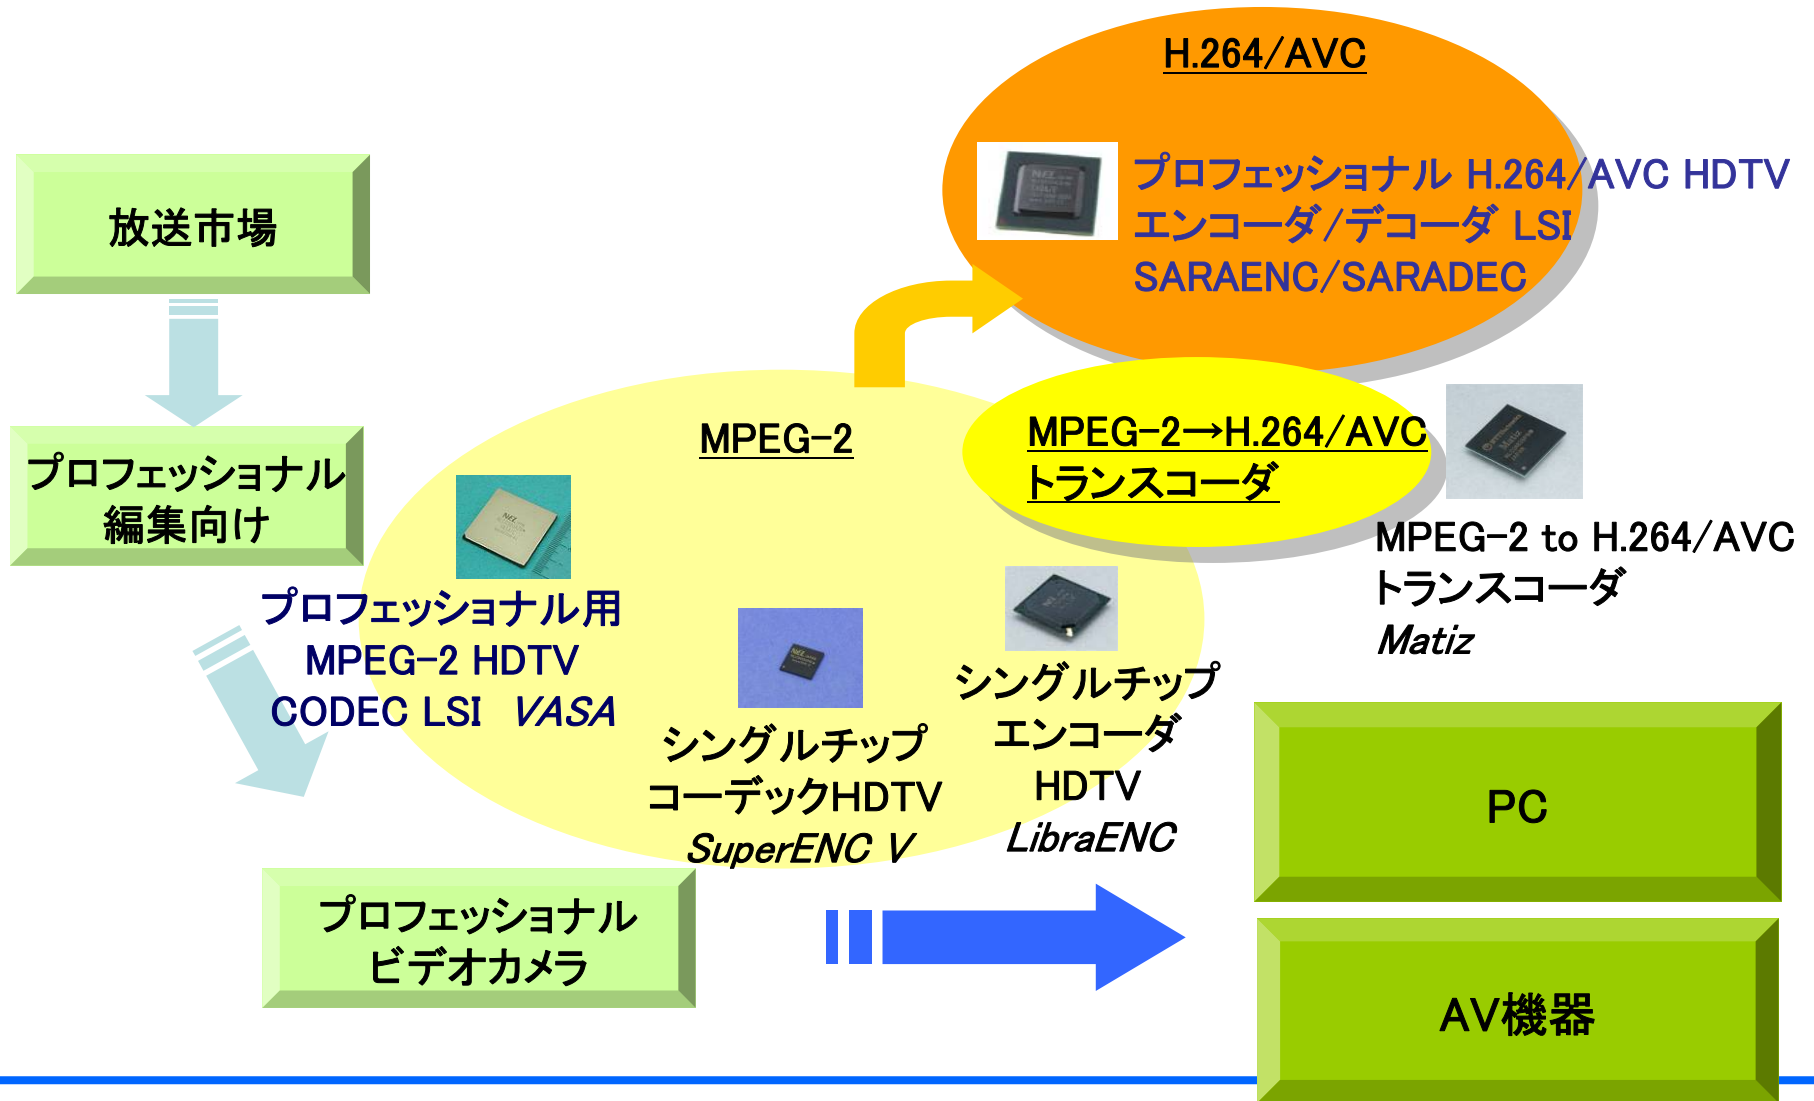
H.264/AVC

プロフェッショナル H.264/AVC HDTV エンコーダ/デコーダ LSI SARAENC/SARADEC

放送市場

プロフェッショナル編集向け

MPEG-2

MPEG-2→H.264/AVC トランスコーダ

MPEG-2 to H.264/AVC トランスコーダ *Matiz*

プロフェッショナル用 MPEG-2 HDTV CODEC LSI *VASA*

シングルチップ コーデックHDTV *SuperENC V*

シングルチップ エンコーダ HDTV *LibraENC*

PC

プロフェッショナル ビデオカメラ

AV機器